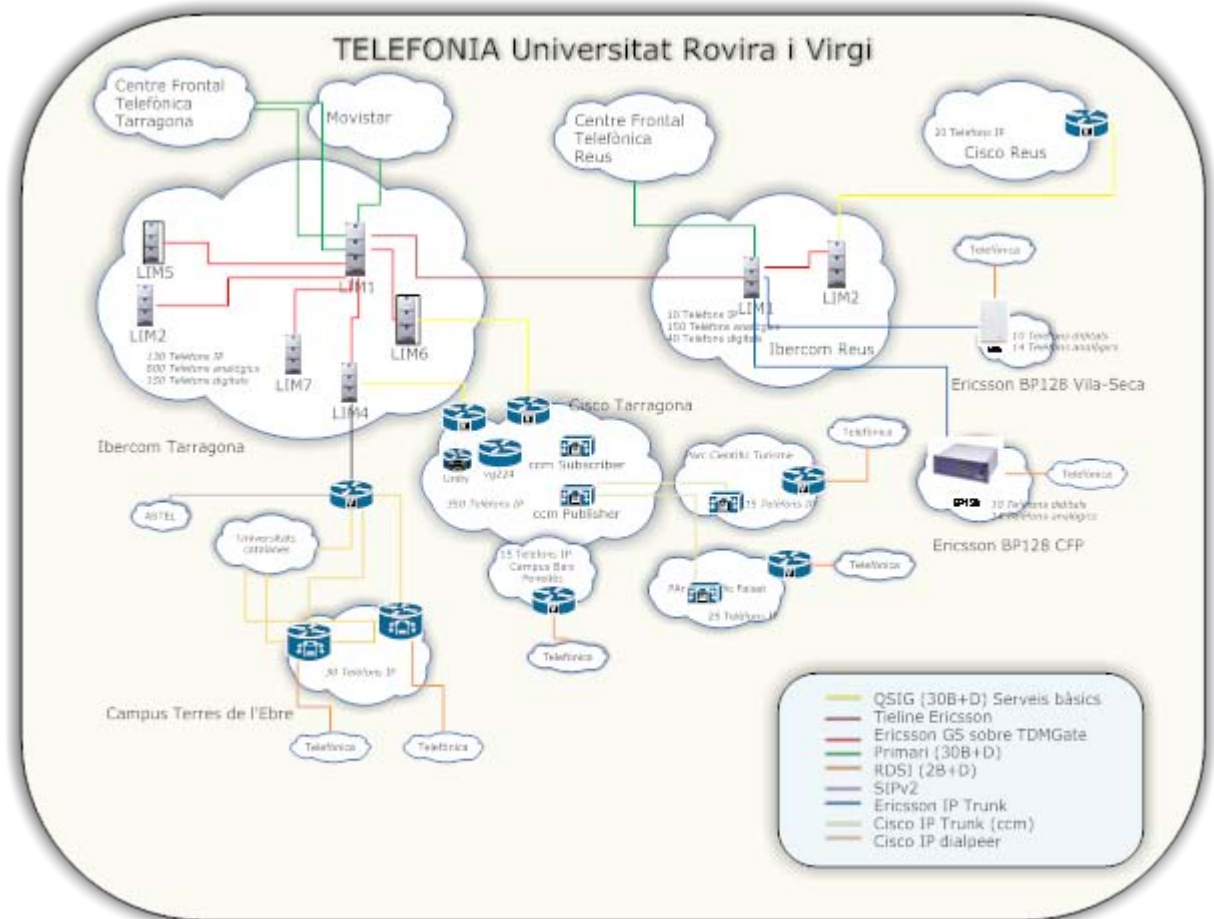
TELEFONIA Universitat Rovira i Virgi

Centre Frontal Telefónica Tarragona

Movistar

Centre Frontal Telefònica Reus

10 Telèfons IP

Cisco Reus

LIM5

LIM1

LIM2

130 Telèfons IP
800 Telèfons analògics
150 Telèfons digitals

LIM7

LIM6

LIM4

Ibercom Tarragona

10 Telèfons IP
150 Telèfons analògics
40 Telèfons digitals

LIM1

LIM2

Ibercom Reus

Telefònica

10 Telèfons digitals
14 Telèfons analògics

Ericsson BP128 Vila-Seca

Cisco Tarragona

Unity

Vg224

ccm Subscriber

ccm Publisher

350 Telèfons IP

Parc Científic Turisme

15 Telèfons IP

Telefònica

BP128

10 Telèfons digitals
14 Telèfons analògics

Telefònica

Ericsson BP128 CFP

ASTEL

Universitats catalanes

15 Telèfons IP
Campus Baix Penedès

Parc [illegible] Falset

25 Telèfons IP

Telefònica

Telefònica

30 Telèfons IP

Campus Terres de l'Ebre

Telefònica

Telefònica

QSIG (30B+D) Serveis bàsics
Tieline Ericsson
Ericsson GS sobre TDMGate
Primari (30B+D)
RDSI (2B+D)
SIPv2
Ericsson IP Trunk
Cisco IP Trunk (ccm)
Cisco IP dialpeer